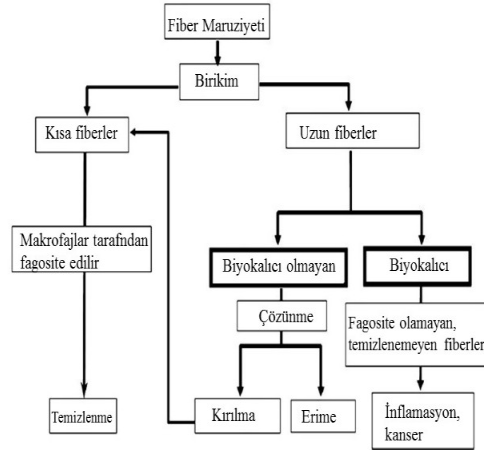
Fiber Maruziyeti

Birikim

Kısa fiberler

Uzun fiberler

Makrofajlar tarafından fagosite edilir

Biyokalıcı olmayan

Biyokalıcı

Çözünme

Fagosite olamayan, temizlenemeyen fiberler

Temizlenme

Kırılma

Erime

İnflamasyon, kanser